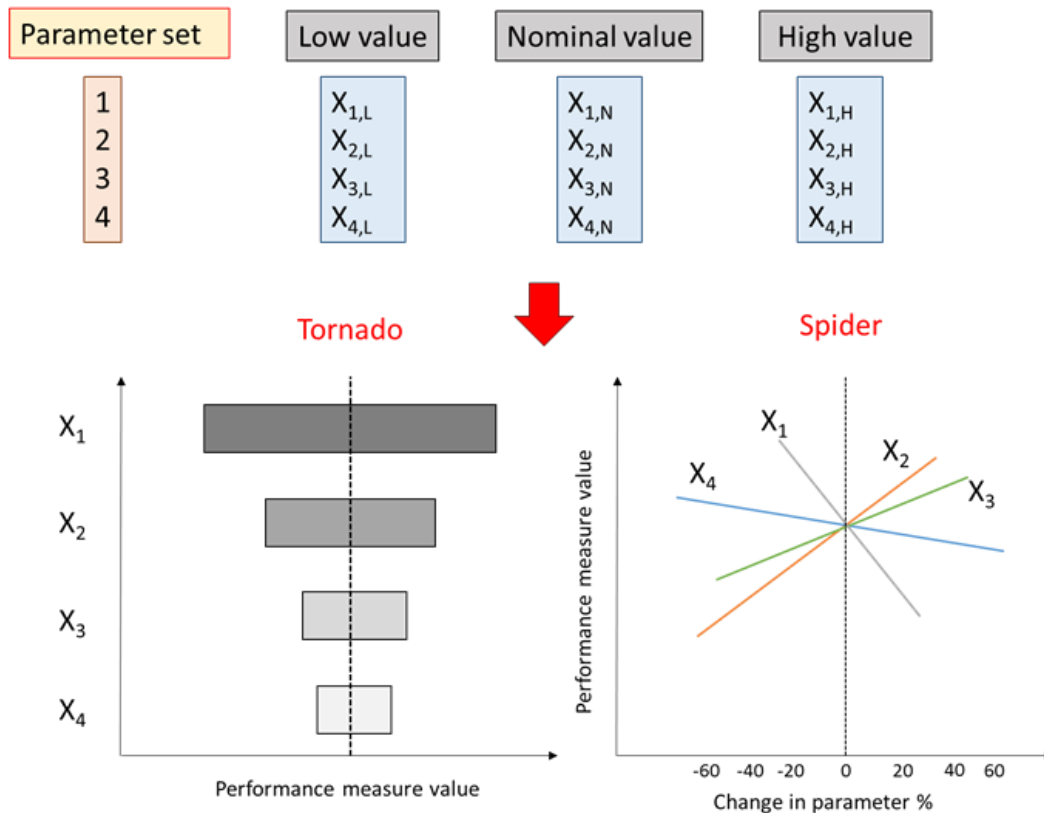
Parameter set

Low value

Nominal value

High value

1
2
3
4

$X_{1,L}$
$X_{2,L}$
$X_{3,L}$
$X_{4,L}$

$X_{1,N}$
$X_{2,N}$
$X_{3,N}$
$X_{4,N}$

$X_{1,H}$
$X_{2,H}$
$X_{3,H}$
$X_{4,H}$

Tornado

$X_1$
$X_2$
$X_3$
$X_4$

Performance measure value

Spider

Performance measure value

$X_1$
$X_2$
$X_3$
$X_4$

-60 -40 -20 0 20 40 60

Change in parameter %